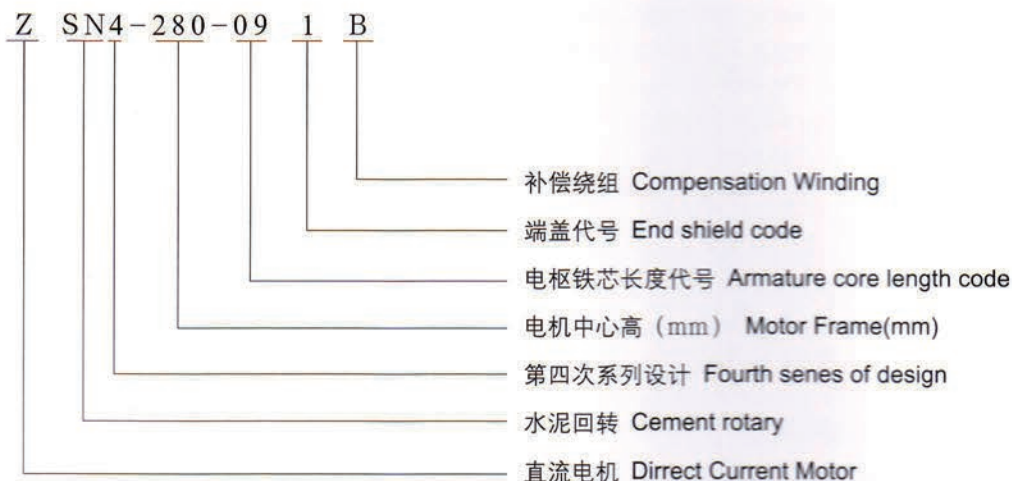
Z SN4-280-09 1 B

补偿绕组 Compensation Winding

端盖代号 End shield code

电枢铁芯长度代号 Armature core length code

电机中心高（mm） Motor Frame(mm)

第四次系列设计 Fourth senes of design

水泥回转 Cement rotary

直流电机 Dirrect Current Motor